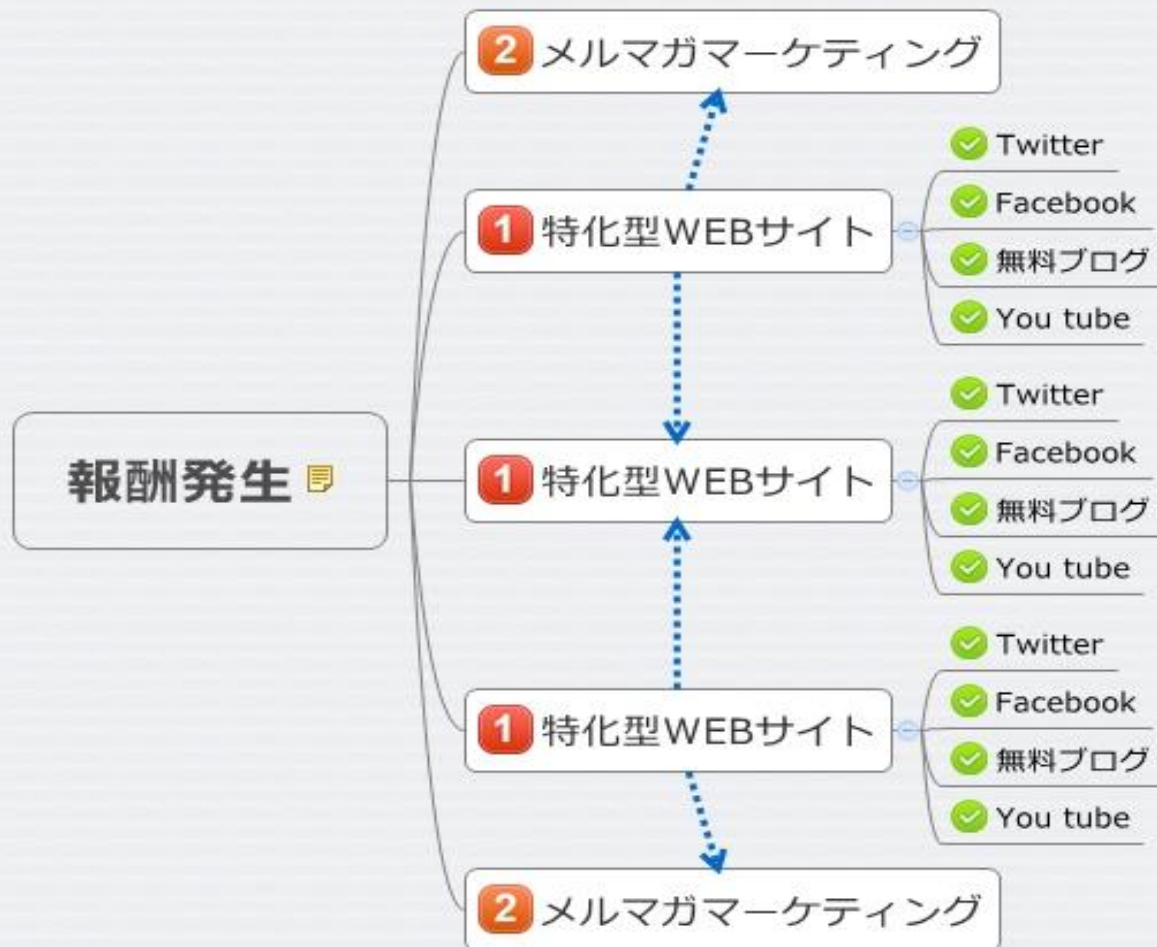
報酬発生

2 メルマガマーケティング

1 特化型WEBサイト
Twitter
Facebook
無料ブログ
You tube

1 特化型WEBサイト
Twitter
Facebook
無料ブログ
You tube

1 特化型WEBサイト
Twitter
Facebook
無料ブログ
You tube

2 メルマガマーケティング